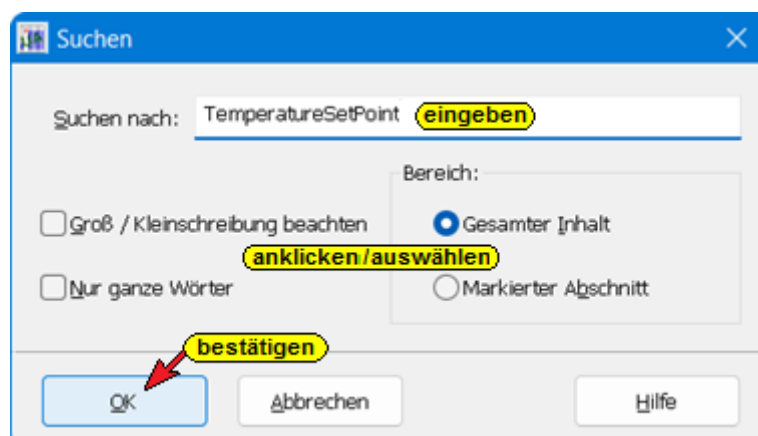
Suchen

Suchen nach: TemperatureSetPoint eingeben

Bereich:

Groß / Kleinschreibung beachten

Gesamter Inhalt

anklicken/auswählen

Nur ganze Wörter

Markierter Abschnitt

bestätigen

OK

Abbrechen

Hilfe